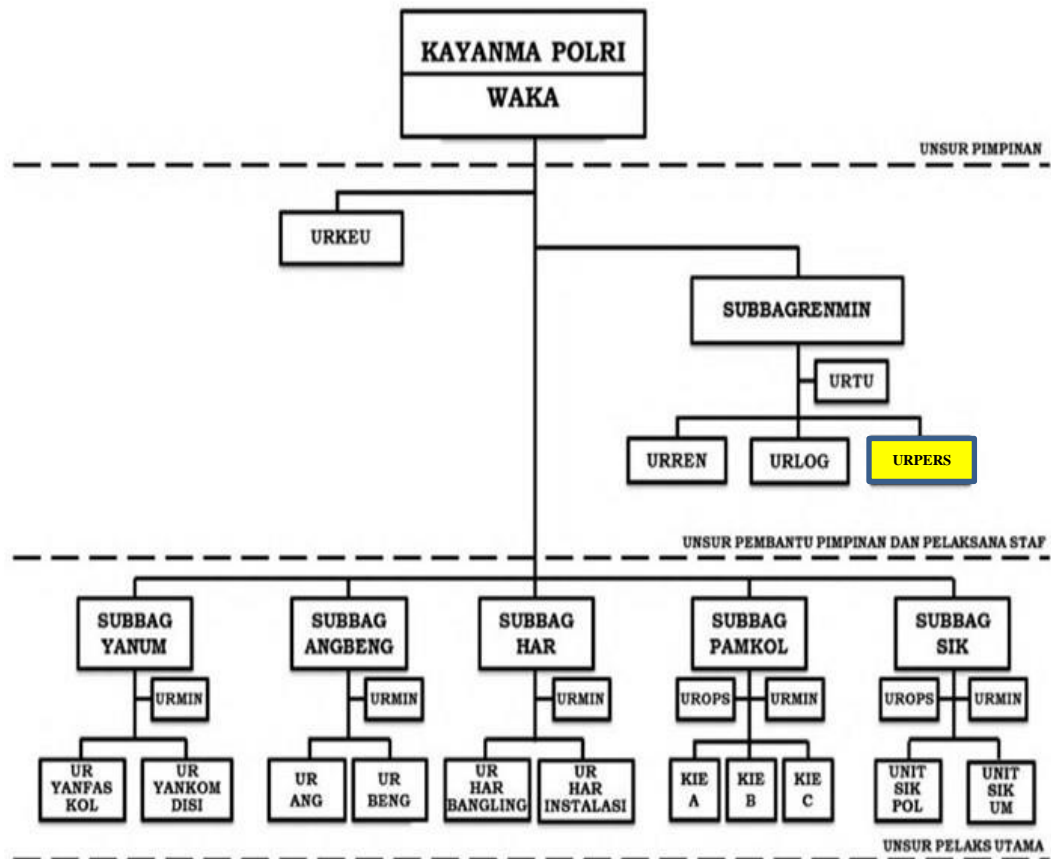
KAYANMA POLRI
WAKA

UNSUR PIMPINAN

URKEU

SUBBAGRENMIN

URTU

URREN

URLOG

URPERS

UNSUR PEMBANTU PIMPINAN DAN PELAKSANA STAF

SUBBAG YANUM

URMIN

UR YANFAS KOL

UR YANKOM DISI

SUBBAG ANGBENG

URMIN

UR ANG

UR BENG

SUBBAG HAR

URMIN

UR HAR BANGLING

UR HAR INSTALASI

SUBBAG PAMKOL

UROPS

URMIN

KIE A

KIE B

KIE C

SUBBAG SIK

UROPS

URMIN

UNIT SIK POL

UNIT SIK UM

UNSUR PELAKS UTAMA